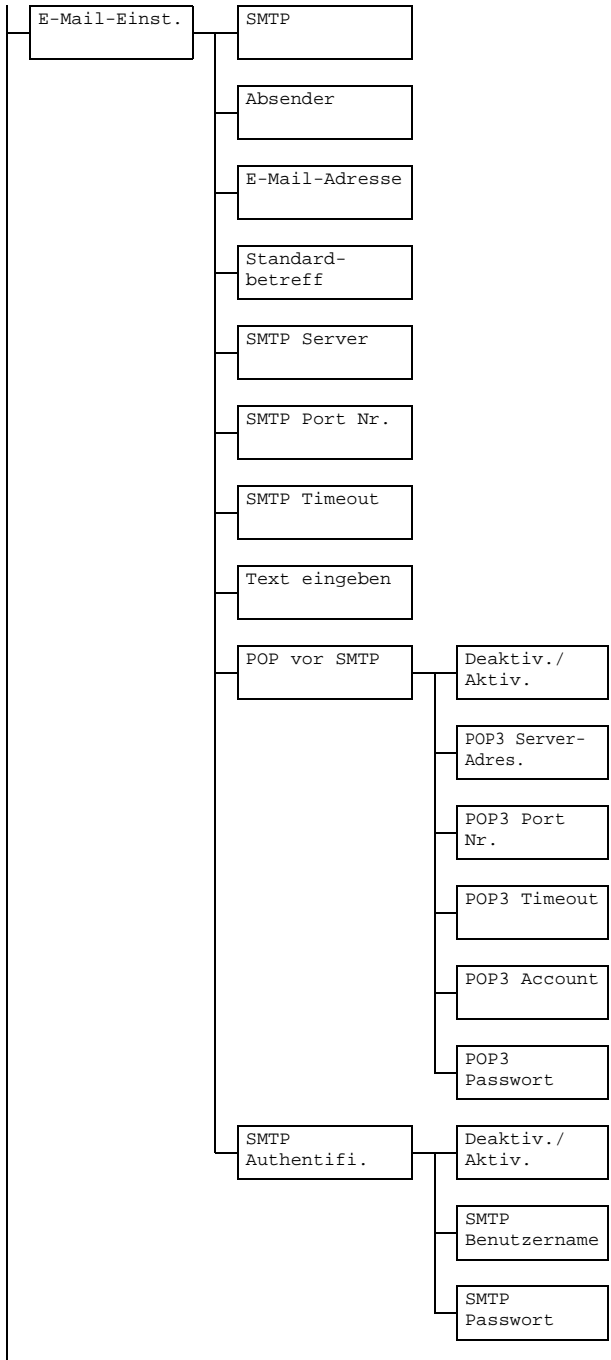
E-Mail-Einst.

SMTP

Absender

E-Mail-Adresse

Standardbetreff

SMTP Server

SMTP Port Nr.

SMTP Timeout

Text eingeben

POP vor SMTP

Deaktiv./ Aktiv.

POP3 Server-Adres.

POP3 Port Nr.

POP3 Timeout

POP3 Account

POP3 Passwort

SMTP Authentifi.

Deaktiv./ Aktiv.

SMTP Benutzername

SMTP Passwort